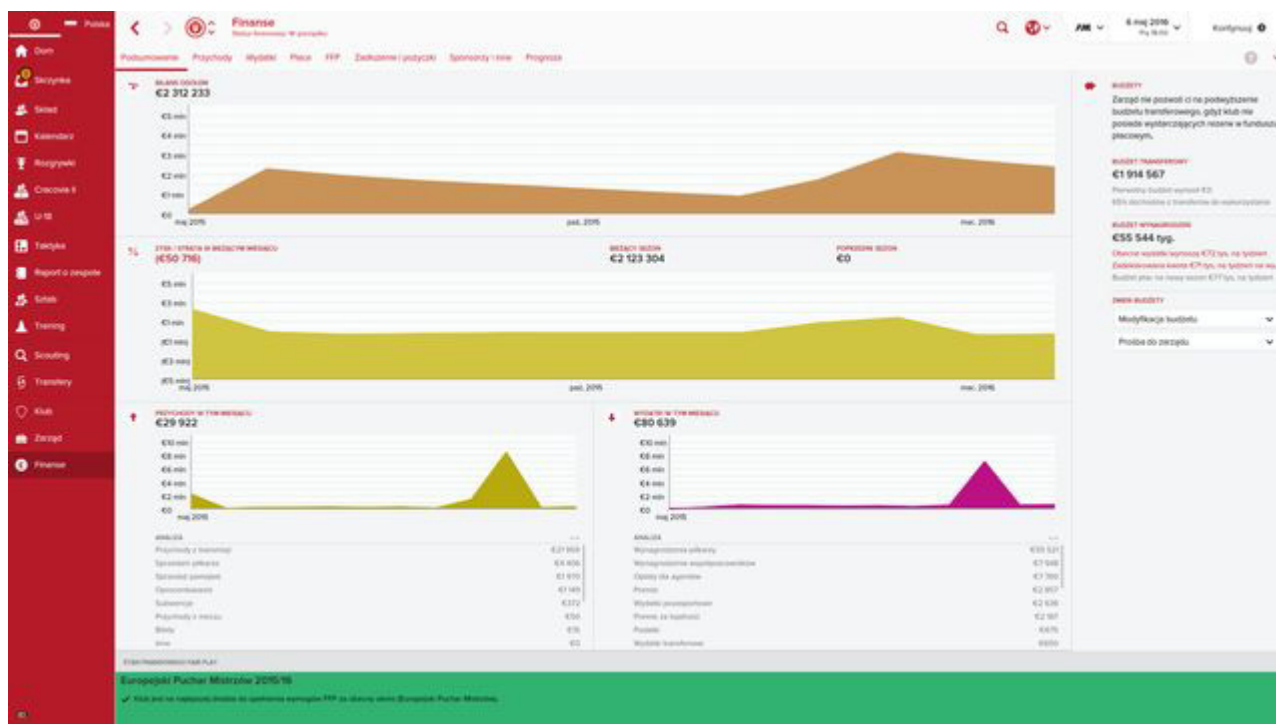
Polska

Dom
Skrzynka
Skład
Kalendarz
Rozgrywki
Cracovia II
U18
Taktyka
Raport o zespole
Sztab
Trening
Scouting
Transfery
Klub
Zarząd
Finanse

Finanse
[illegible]

6 maj 2016
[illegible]
Kontynuuj

Podsumowanie Przychody Wydatki Płace FFP Zadłużenie i pożyczki Sponsorzy i inne Prognoza

BILANS OGÓLNY
€2 312 233

€5 mln
€4 mln
€3 mln
€2 mln
€1 mln
€0
maj 2015
paź. 2015
mar. 2016

ZYSK / STRATA W BIEŻĄCYM MIESIĄCU
(€50 716)
BIEŻĄCY SEZON
€2 123 304
POPRZEDNI SEZON
€0

€5 mln
€3 mln
€1 mln
(€1 mln)
(€3 mln)
(€5 mln)
maj 2015
paź. 2015
mar. 2016

PRZYCHODY W TYM MIESIĄCU
€29 922

€10 mln
€8 mln
€6 mln
€4 mln
€2 mln
€0
maj 2015

ANALIZA
Przychody z transmisji €21 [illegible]
Sprzedaż piłkarzy €4 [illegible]
Sprzedaż pamiątek €1 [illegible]
Oprocentowanie €1 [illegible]
Subwencje €372
Przychody z meczu €58
Bilety €15
Inne €0

WYDATKI W TYM MIESIĄCU
€80 639

€10 mln
€8 mln
€6 mln
€4 mln
€2 mln
€0
maj 2015

ANALIZA
Wynagrodzenia piłkarzy €55 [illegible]
Wynagrodzenia współpracowników €7 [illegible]
Opłaty dla agentów €1 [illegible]
Premie €2 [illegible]
Wydatki przeznaczone €2 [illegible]
Premie za kupiony €2 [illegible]
Podatki €475
Wydatki transferowe €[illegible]

BUDŻETY
Zarząd nie pozwoli ci na podwyższenie budżetu transferowego, gdyż klub nie posiada wystarczających rezerw w funduszu płacowym.

BUDŻET TRANSFEROWY
€1 914 567
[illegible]
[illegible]

BUDŻET WYNAGRODZEŃ
€55 544 tyg.
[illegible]
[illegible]
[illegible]

ZMIEŃ BUDŻETY
Modyfikacja budżetu
Prośba do zarządu

STAN FINANSOWEGO FAIR PLAY
Europejski Puchar Mistrzów 2015/16
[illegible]